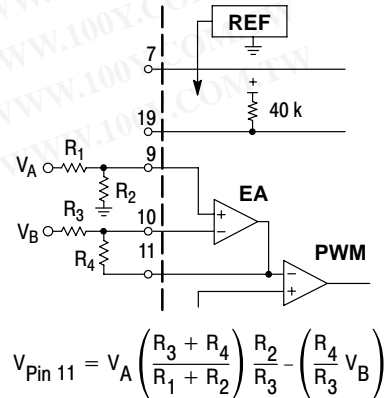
WWW.100Y.COM.TW
WWW.100Y.COM.TW
WWW.100Y.COM.TW

REF

7

+

40 k

19

$V_A$

$R_1$

9

$R_2$

EA

$R_3$

10

$V_B$

11

$R_4$

PWM

$V_{Pin\ 11} = V_A \left( \frac{R_3 + R_4}{R_1 + R_2} \right) \frac{R_2}{R_3} - \left( \frac{R_4}{R_3} V_B \right)$